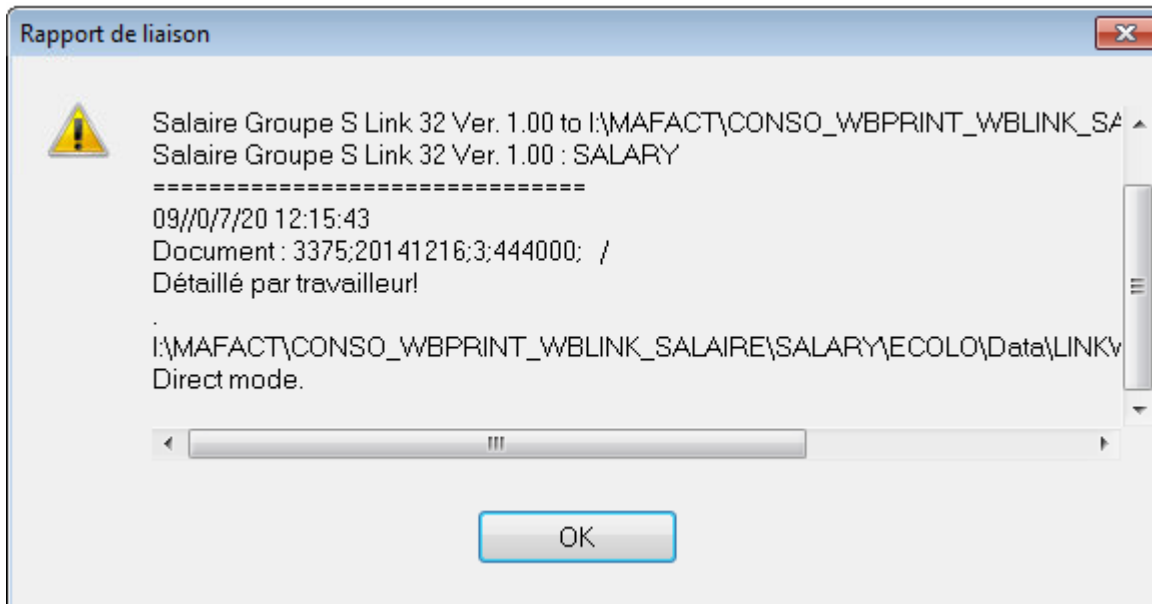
Rapport de liaison

Salaire Groupe S Link 32 Ver. 1.00 to I:\MAFACT\CONSO_WBPRINT_WBLINK_SA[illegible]
Salaire Groupe S Link 32 Ver. 1.00 : SALARY
==============================
09//0/7/20 12:15:43
Document : 3375;20141216;3;444000; /
Détaillé par travailleur!
.
I:\MAFACT\CONSO_WBPRINT_WBLINK_SALAIRE\SALARY\ECOLO\Data\LINK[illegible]
Direct mode.

OK